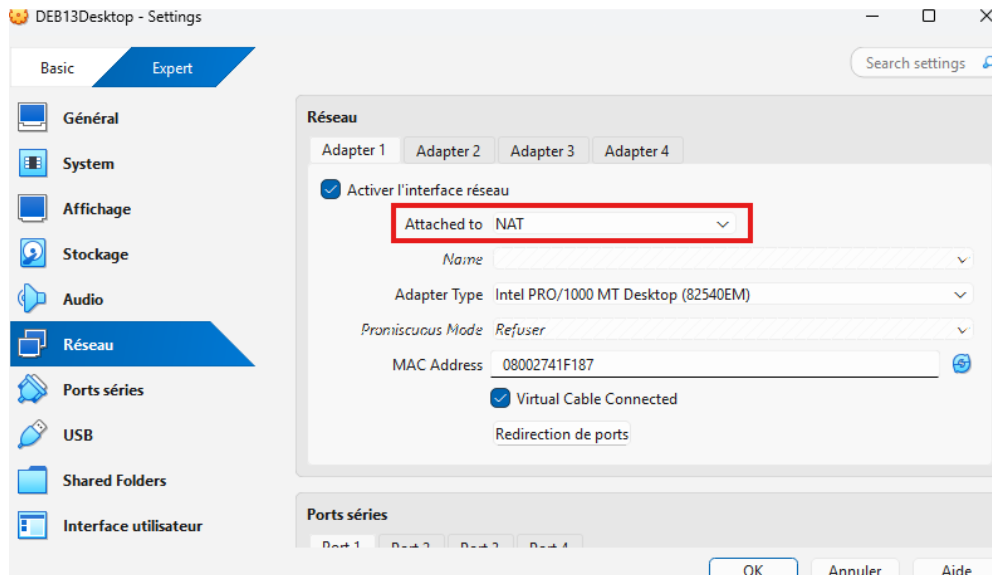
DEB13Desktop - Settings

Basic
Expert

Search settings

Général
System
Affichage
Stockage
Audio
Réseau
Ports séries
USB
Shared Folders
Interface utilisateur

Réseau

Adapter 1
Adapter 2
Adapter 3
Adapter 4

Activer l'interface réseau

Attached to NAT

Name

Adapter Type Intel PRO/1000 MT Desktop (82540EM)

Promiscuous Mode Refuser

MAC Address 08002741F187

Virtual Cable Connected

Redirection de ports

Ports séries

Port 1
Port 2
Port 3
Port 4

OK
Annuler
Aide